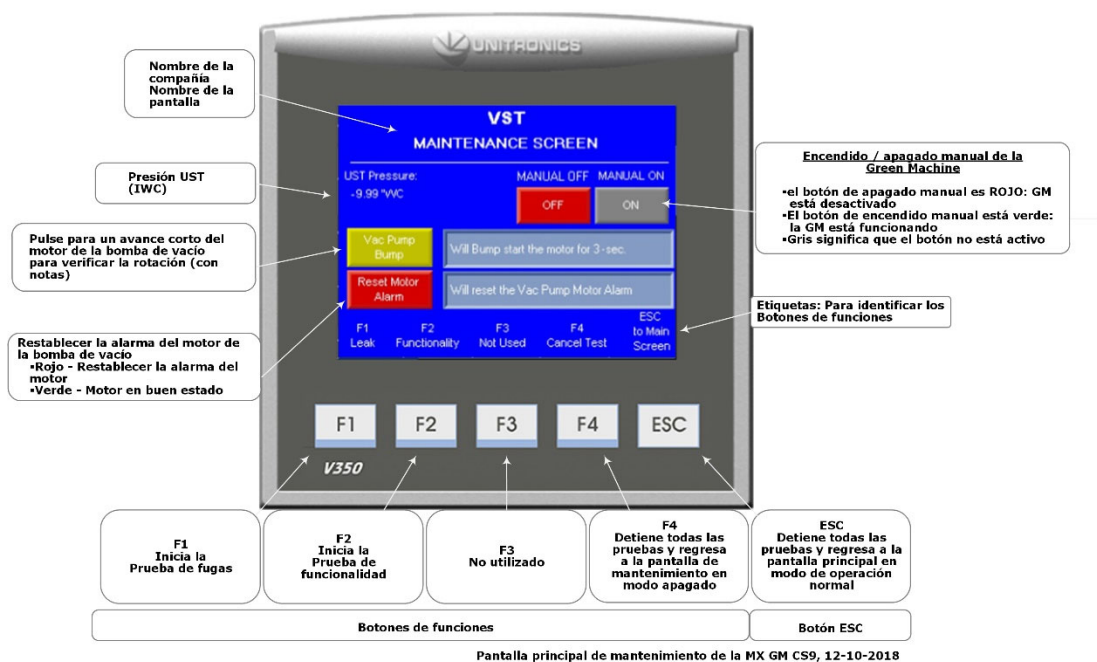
UNITRONICS

Nombre de la compañía
Nombre de la pantalla

VST
MAINTENANCE SCREEN

Presión UST (IWC)

UST Pressure:
-9.99 "WC

MANUAL OFF
MANUAL ON
OFF
ON

Encendido / apagado manual de la Green Machine
▪el botón de apagado manual es ROJO: GM está desactivado
▪El botón de encendido manual está verde: la GM está funcionando
▪Gris significa que el botón no está activo

Pulse para un avance corto del motor de la bomba de vacío para verificar la rotación (con notas)

Vac Pump Bump
Will Bump start the motor for 3-sec.

Reset Motor Alarm
Will reset the Vac Pump Motor Alarm

Etiquetas: Para identificar los Botones de funciones

Restablecer la alarma del motor de la bomba de vacío
▪Rojo - Restablecer la alarma del motor
▪Verde - Motor en buen estado

F1 Leak
F2 Functionality
F3 Not Used
F4 Cancel Test
ESC to Main Screen

F1
F2
F3
F4
ESC

V350

F1
Inicia la Prueba de fugas

F2
Inicia la Prueba de funcionalidad

F3
No utilizado

F4
Detiene todas las pruebas y regresa a la pantalla de mantenimiento en modo apagado

ESC
Detiene todas las pruebas y regresa a la pantalla principal en modo de operación normal

Botones de funciones

Botón ESC

Pantalla principal de mantenimiento de la MX GM CS9, 12-10-2018